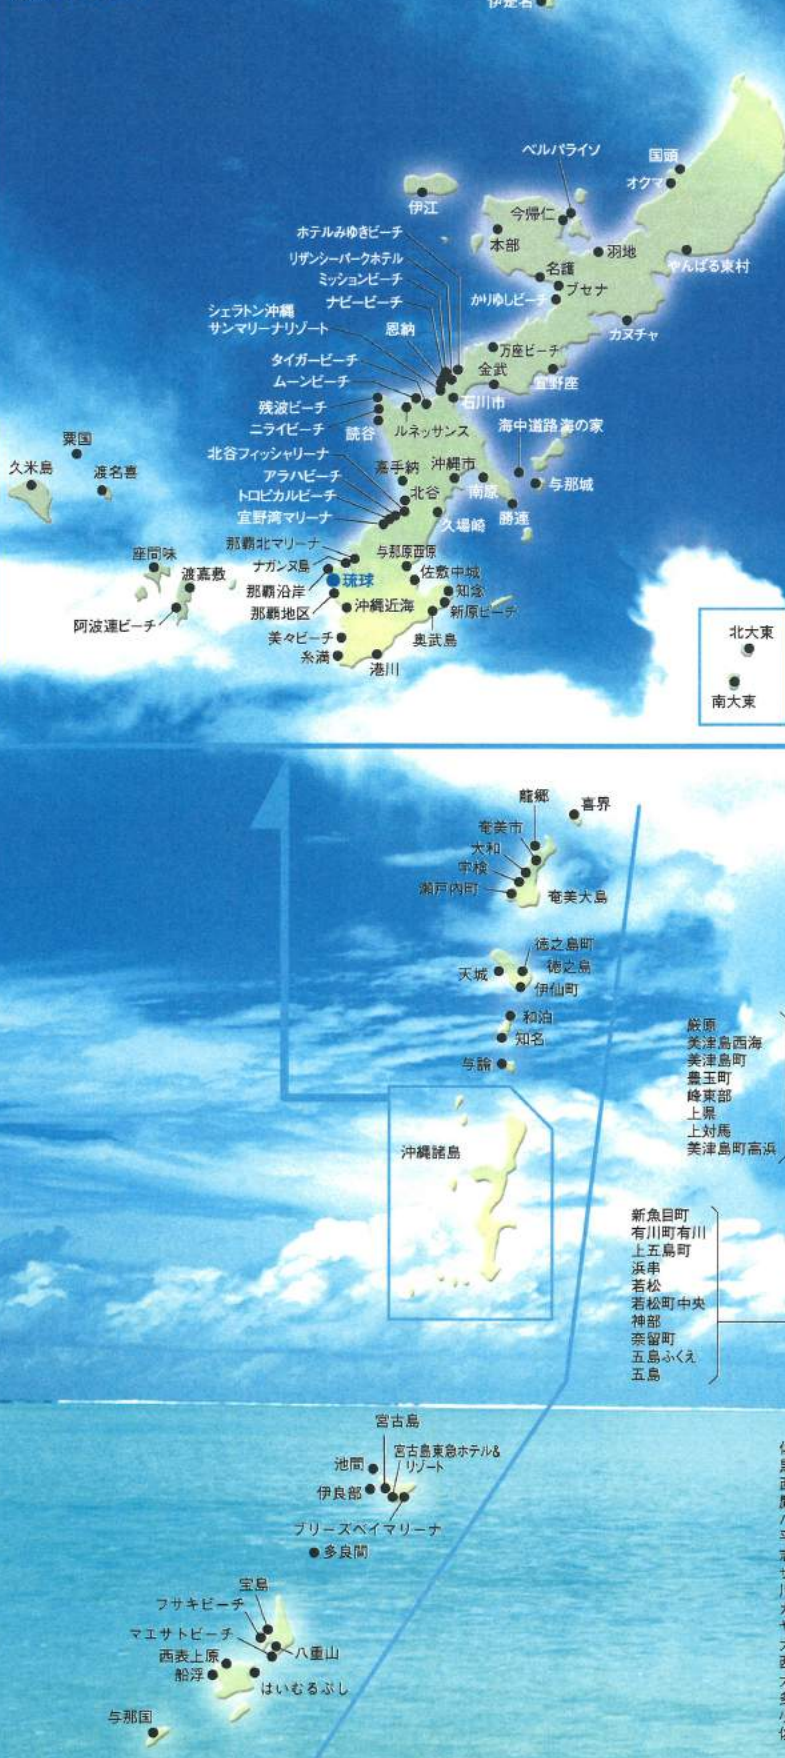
伊是名

ベルパライソ
国頭
オクマ
伊江
今帰仁
本部
羽地
やんばる東村
ホテルみゆきビーチ
リザンシーパークホテル
ミッションビーチ
名護
ブセナ
ナビービーチ
かりゆしビーチ
シェラトン沖縄
サンマリーナリゾート
恩納
カヌチャ
タイガービーチ
万座ビーチ
ムーンビーチ
金武
宜野座
残波ビーチ
石川市
ニライビーチ
読谷
ルネッサンス
海中道路 海の家
粟国
久米島
渡名喜
北谷フィッシャリーナ
嘉手納
沖縄市
アラハビーチ
与那城
トロピカルビーチ
北谷
南原
宜野湾マリーナ
久場崎
勝連
那覇北マリーナ
与那原西原
座間味
ナガンヌ島
佐敷中城
渡嘉敷
琉球
知念
那覇沿岸
阿波連ビーチ
沖縄近海
新原ビーチ
那覇地区
奥武島
美々ビーチ
北大東
糸満
港川
南大東

龍郷
喜界
奄美市
大和
宇検
瀬戸内町
奄美大島
徳之島町
天城
徳之島
伊仙町
和泊
知名
与論
沖縄諸島

厳原
美津島西海
美津島町
豊玉町
峰東部
上県
上対馬
美津島町高浜

新魚目町
有川町有川
上五島町
浜串
若松
若松町中央
神部
奈留町
五島ふくえ
五島

宮古島
宮古島東急ホテル&リゾート
池間
伊良部
ブリーズベイマリーナ
多良間
宝島
フサキビーチ
マエサトビーチ
八重山
西表上原
船浮
はいむるぶし
与那国